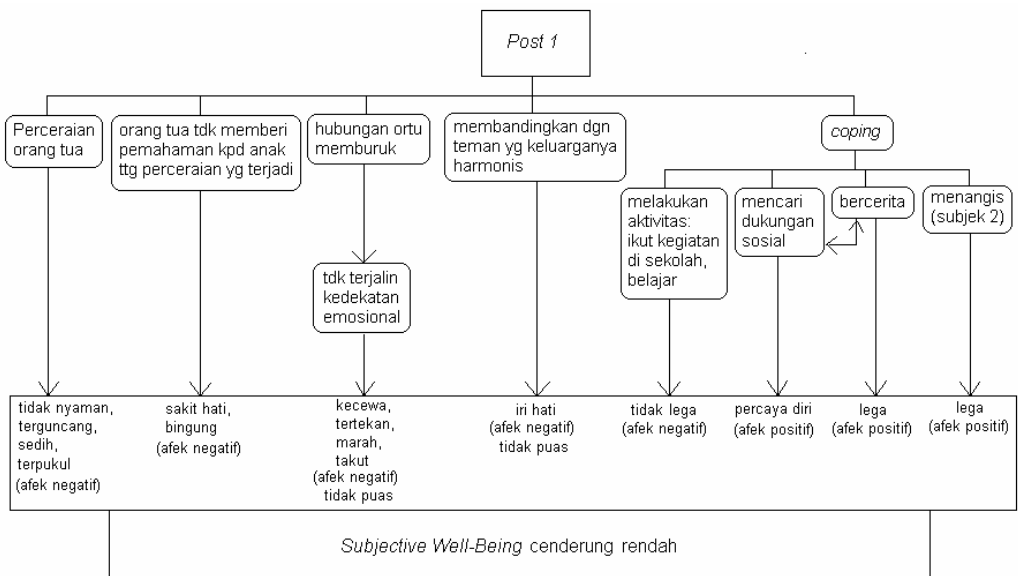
Post 1

Perceraian orang tua

orang tua tdk memberi pemahaman kpd anak ttg perceraian yg terjadi

hubungan ortu memburuk

tdk terjalin kedekatan emosional

membandingkan dgn teman yg keluarganya harmonis

coping

melakukan aktivitas: ikut kegiatan di sekolah, belajar

mencari dukungan sosial

bercerita

menangis (subjek 2)

tidak nyaman, terguncang, sedih, terpukul (afek negatif)

sakit hati, bingung (afek negatif)

kecewa, tertekan, marah, takut (afek negatif) tidak puas

iri hati (afek negatif) tidak puas

tidak lega (afek negatif)

percaya diri (afek positif)

lega (afek positif)

lega (afek positif)

Subjective Well-Being cenderung rendah